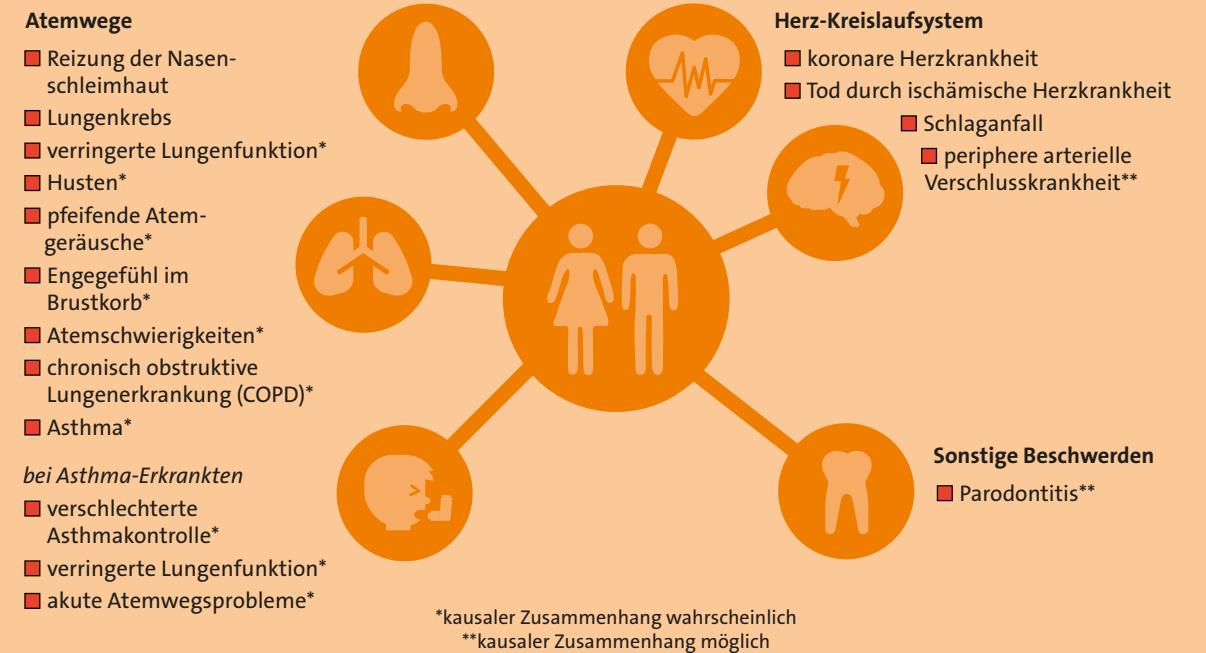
**Atemwege**

- Reizung der Nasenschleimhaut
- Lungenkrebs
- verringerte Lungenfunktion*
- Husten*
- pfeifende Atemgeräusche*
- Engegefühl im Brustkorb*
- Atemschwierigkeiten*
- chronisch obstruktive Lungenerkrankung (COPD)*
- Asthma*

*bei Asthma-Erkrankten*

- verschlechterte Asthmakontrolle*
- verringerte Lungenfunktion*
- akute Atemwegsprobleme*

**Herz-Kreislaufsystem**

- koronare Herzkrankheit
- Tod durch ischämische Herzkrankheit
- Schlaganfall
- periphere arterielle Verschlusskrankheit**

**Sonstige Beschwerden**

- Parodontitis**

*kausaler Zusammenhang wahrscheinlich
**kausaler Zusammenhang möglich